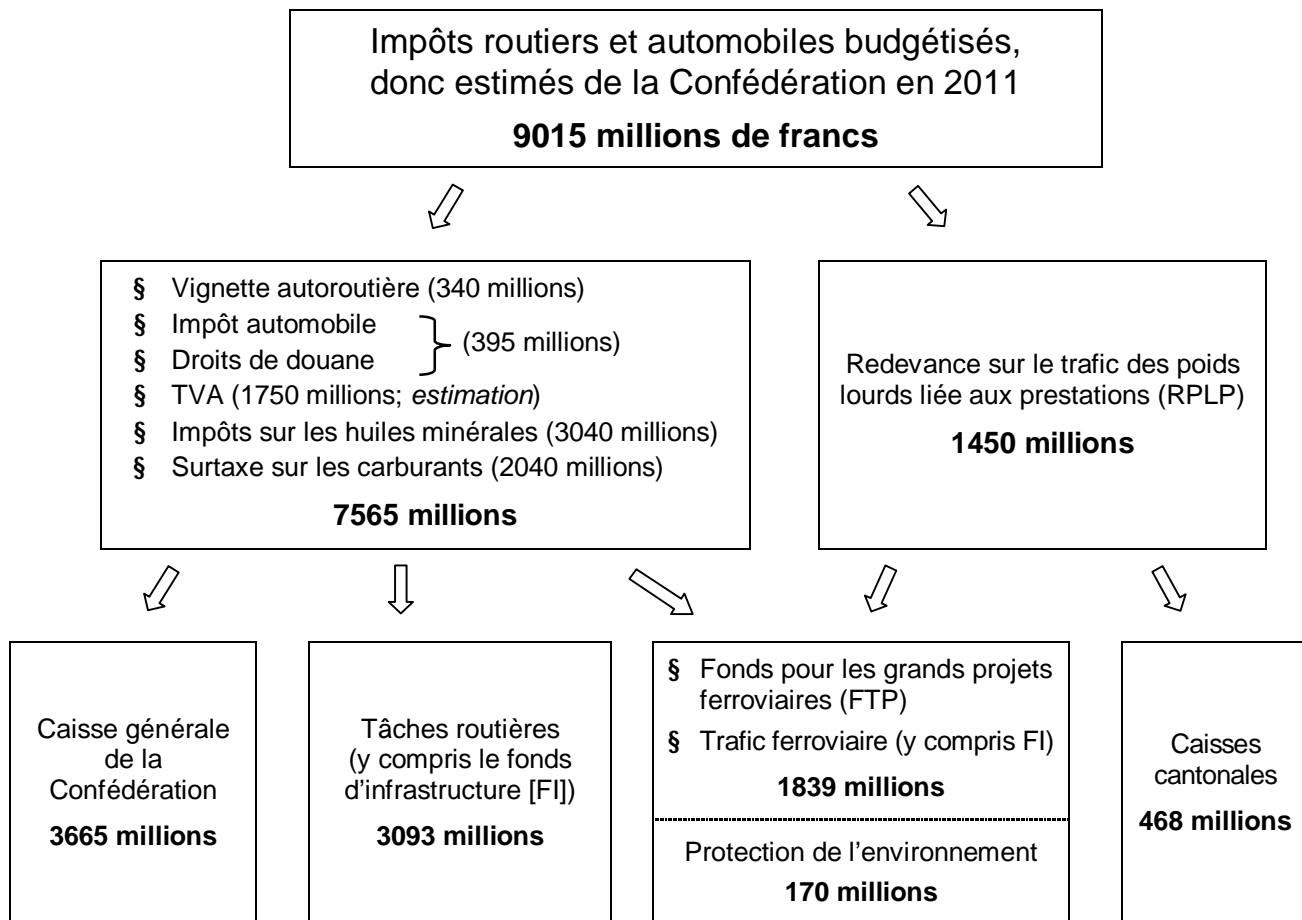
Impôts routiers et automobiles budgétisés, donc estimés de la Confédération en 2011

**9015 millions de francs**

§ Vignette autoroutière (340 millions)
§ Impôt automobile
§ Droits de douane
(395 millions)
§ TVA (1750 millions; *estimation*)
§ Impôts sur les huiles minérales (3040 millions)
§ Surtaxe sur les carburants (2040 millions)

**7565 millions**

Redevance sur le trafic des poids lourds liée aux prestations (RPLP)

**1450 millions**

Caisse générale de la Confédération

**3665 millions**

Tâches routières (y compris le fonds d'infrastructure [FI])

**3093 millions**

§ Fonds pour les grands projets ferroviaires (FTP)
§ Trafic ferroviaire (y compris FI)

**1839 millions**

Protection de l'environnement

**170 millions**

Caisses cantonales

**468 millions**